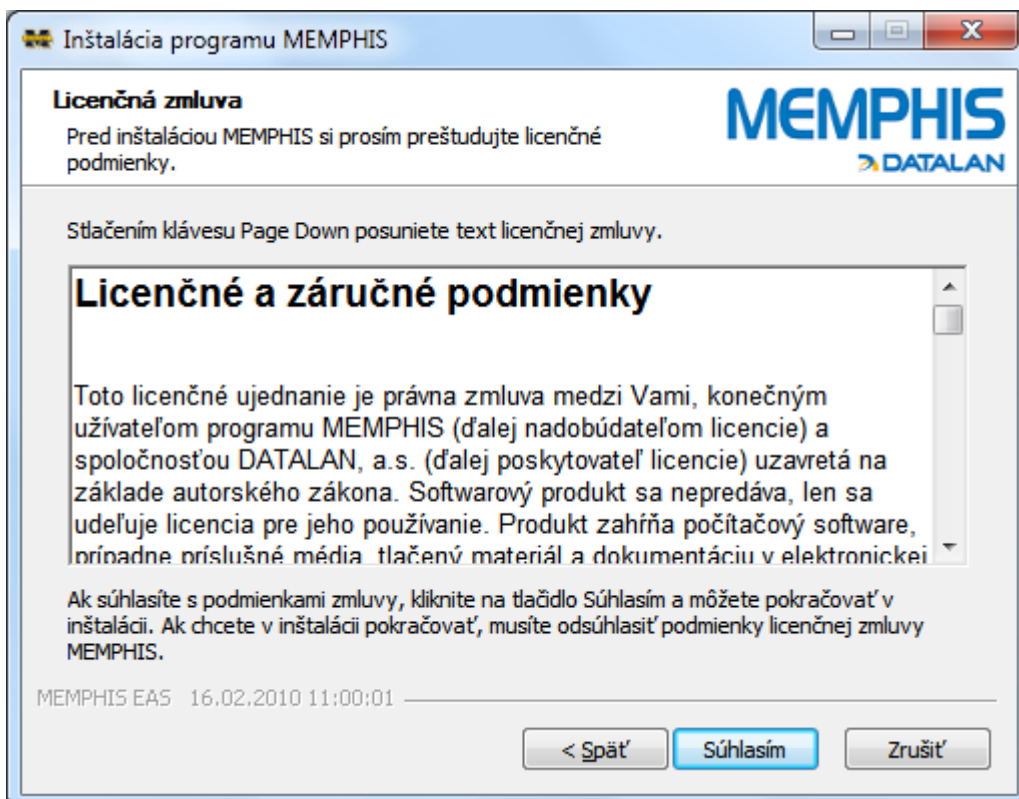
Inštalácia programu MEMPHIS

Licenčná zmluva

Pred inštaláciou MEMPHIS si prosím preštudujte licenčné podmienky.

MEMPHIS
DATALAN

Stlačením klávesu Page Down posuniete text licenčnej zmluvy.

Licenčné a záručné podmienky

Toto licenčné ujednanie je právna zmluva medzi Vami, konečným užívateľom programu MEMPHIS (ďalej nadobúdateľom licencie) a spoločnosťou DATALAN, a.s. (ďalej poskytovateľ licencie) uzavretá na základe autorského zákona. Softwarový produkt sa nepredáva, len sa udeľuje licencia pre jeho používanie. Produkt zahŕňa počítačový software, prípadne príslušné média, tlačený materiál a dokumentáciu v elektronickej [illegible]

Ak súhlasíte s podmienkami zmluvy, kliknite na tlačidlo Súhlasím a môžete pokračovať v inštalácii. Ak chcete v inštalácii pokračovať, musíte odsúhlasiť podmienky licenčnej zmluvy MEMPHIS.

MEMPHIS EAS 16.02.2010 11:00:01

< Späť
Súhlasím
Zrušiť